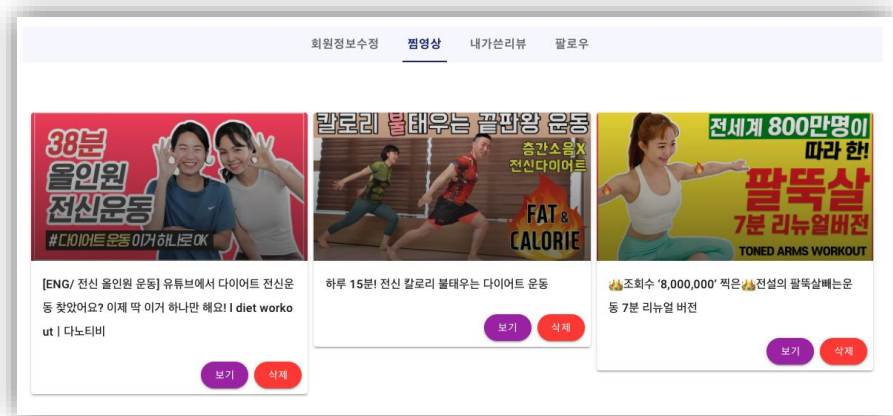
회원정보수정 찜영상 내가쓴리뷰 팔로우

38분
올인원
전신운동
#다이어트 운동 이거 하나로 OK

[ENG/ 전신 올인원 운동] 유튜브에서 다이어트 전신운동 찾았어요? 이제 딱 이거 하나만 해요! l diet workout | 다노티비

보기 삭제

칼로리 불태우는 끝판왕 운동
층간소음X
전신다이어트
FAT & CALORIE

하루 15분! 전신 칼로리 불태우는 다이어트 운동

보기 삭제

전세계 800만명이
따라 한!
팔뚝살
7분 리뉴얼버전
TONED ARMS WORKOUT

👑조회수 '8,000,000' 찍은👑전설의 팔뚝살빼는운동 7분 리뉴얼 버전

보기 삭제